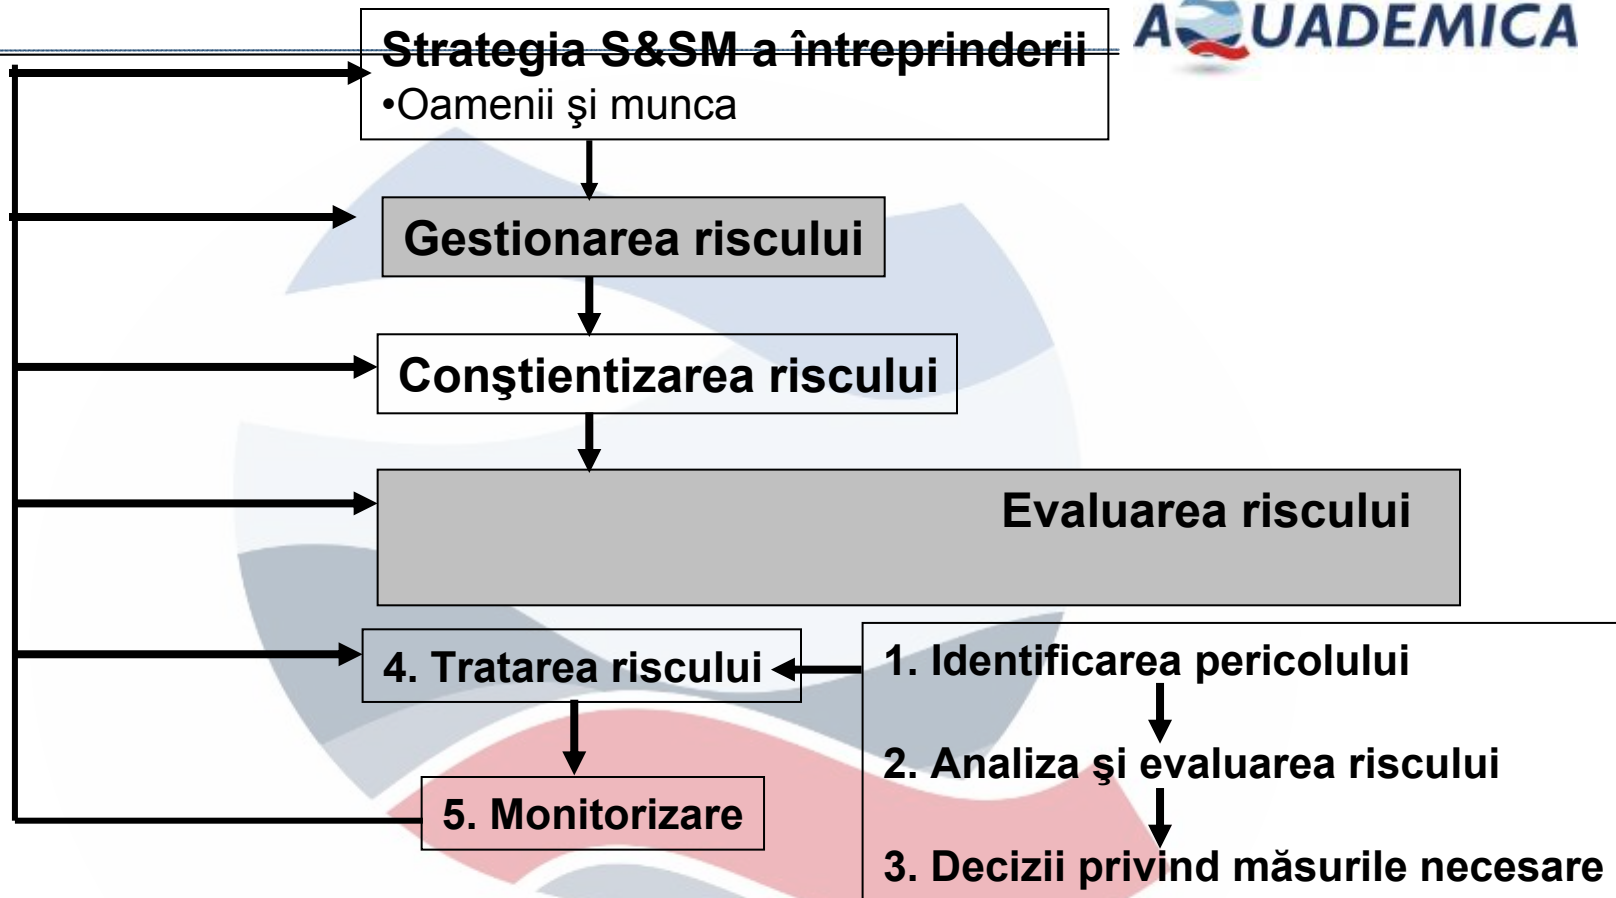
AQUADEMICA

Strategia S&SM a întreprinderii
•Oamenii şi munca

Gestionarea riscului

Conştientizarea riscului

Evaluarea riscului

4. Tratarea riscului

1. Identificarea pericolului

2. Analiza şi evaluarea riscului

3. Decizii privind măsurile necesare

5. Monitorizare